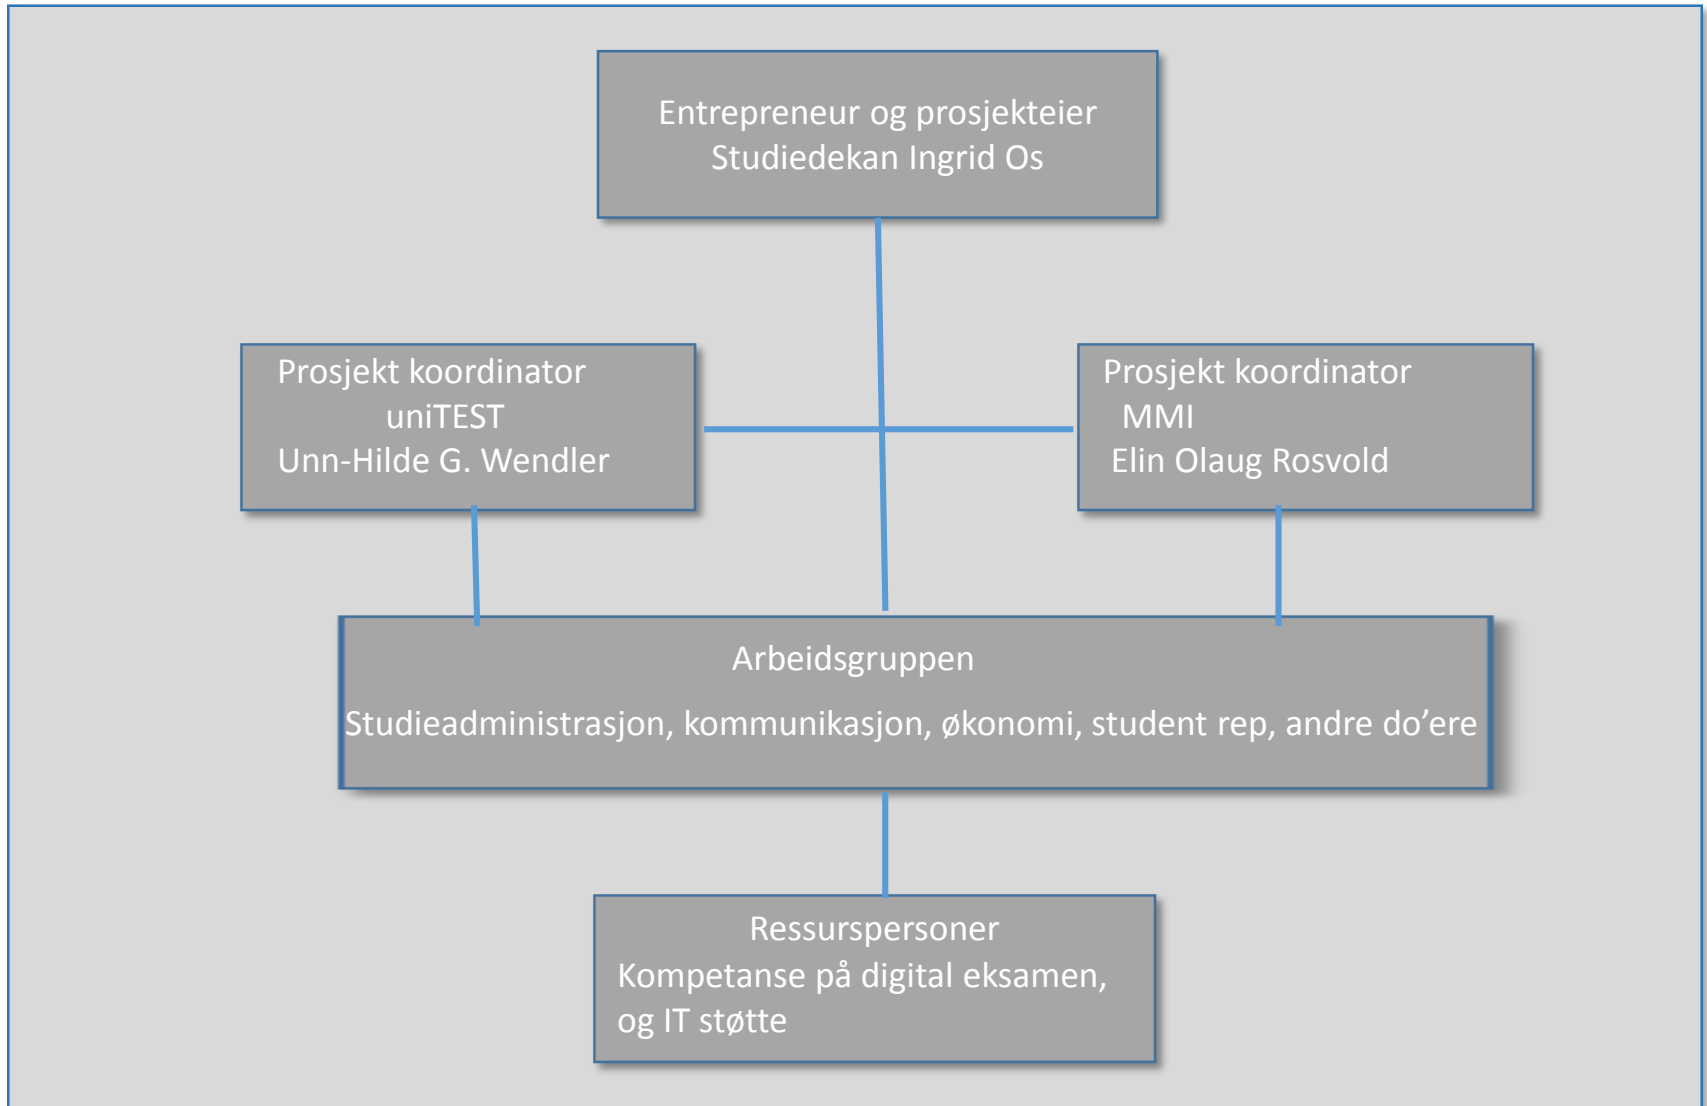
Entrepreneur og prosjekteier
Studiedekan Ingrid Os

Prosjekt koordinator
uniTEST
Unn-Hilde G. Wendler

Prosjekt koordinator
MMI
Elin Olaug Rosvold

Arbeidsgruppen

Studieadministrasjon, kommunikasjon, økonomi, student rep, andre do’ere

Ressurspersoner
Kompetanse på digital eksamen, og IT støtte